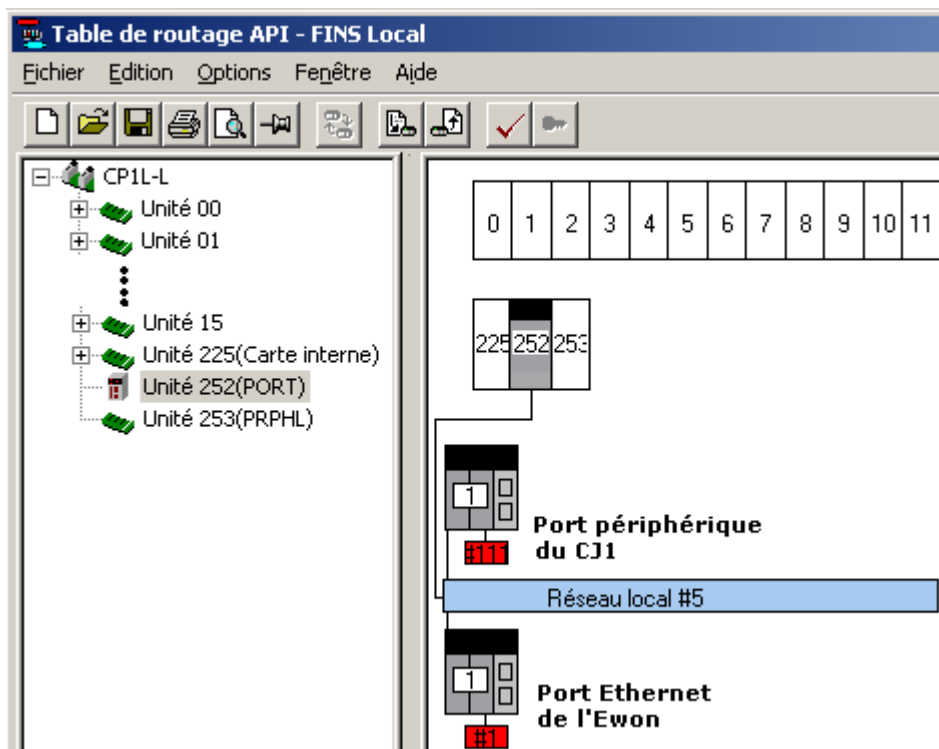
Table de routage API - FINS Local

Fichier Edition Options Fenêtre Aide

CP1L-L
Unité 00
Unité 01
Unité 15
Unité 225(Carte interne)
Unité 252(PORT)
Unité 253(PRPHL)

| 0 | 1 | 2 | 3 | 4 | 5 | 6 | 7 | 8 | 9 | 10 | 11 |
|---|---|---|---|---|---|---|---|---|---|---|---|

| 225 | 252 | 253 |
|---|---|---|

1
#11
Port périphérique du CJ1

Réseau local #5

1
#1
Port Ethernet de l'Ewon